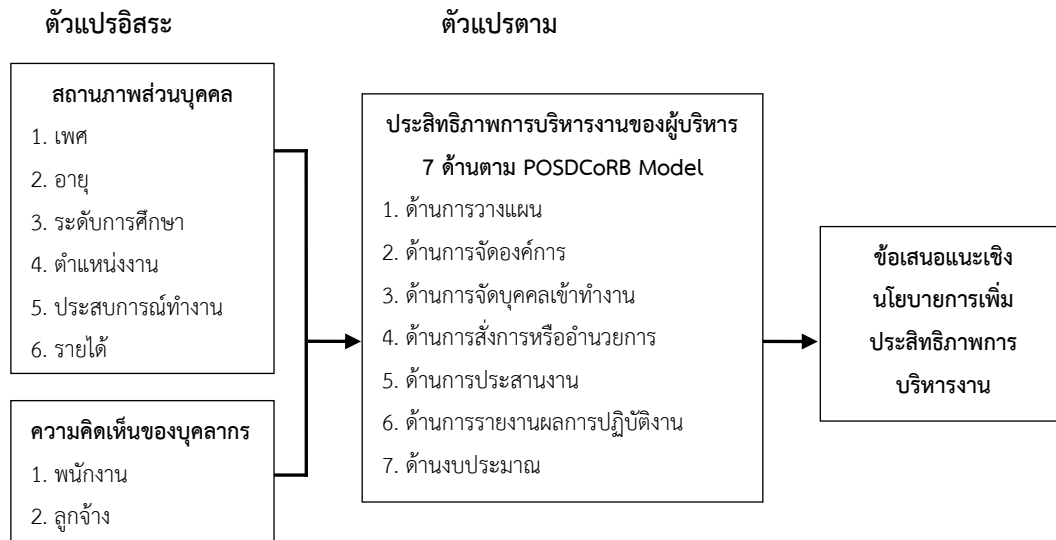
ตัวแปรอิสระ

ตัวแปรตาม

สถานภาพส่วนบุคคล
1. เพศ
2. อายุ
3. ระดับการศึกษา
4. ตำแหน่งงาน
5. ประสบการณ์ทำงาน
6. รายได้

ความคิดเห็นของบุคลากร
1. พนักงาน
2. ลูกจ้าง

ประสิทธิภาพการบริหารงานของผู้บริหาร 7 ด้านตาม POSDCoRB Model
1. ด้านการวางแผน
2. ด้านการจัดองค์การ
3. ด้านการจัดบุคคลเข้าทำงาน
4. ด้านการสั่งการหรืออำนวยการ
5. ด้านการประสานงาน
6. ด้านการรายงานผลการปฏิบัติงาน
7. ด้านงบประมาณ

ข้อเสนอแนะเชิงนโยบายการเพิ่มประสิทธิภาพการบริหารงาน